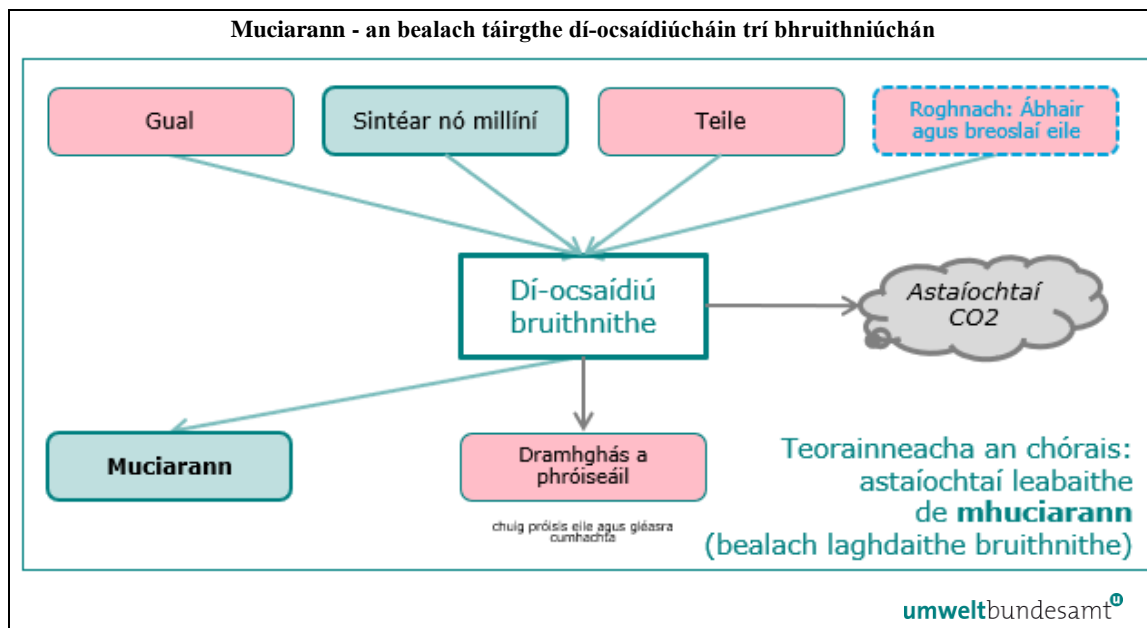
Muciarann - an bealach táirgthe dí-ocsaídiúcháin trí bhruithniúchán

Gual

Sintéar nó millíní

Teile

Roghnach: Ábhair agus breoslaí eile

Dí-ocsaídiú bruithnithe

Astaíochtaí CO2

Muciarann

Dramhghás a phróiseáil

chuig próisis eile agus gléasra cumhachta

Teorainneacha an chórais: astaíochtaí leabaithe de **mhuciarann** (bealach laghdaithe bruithnithe)

umweltbundesamt